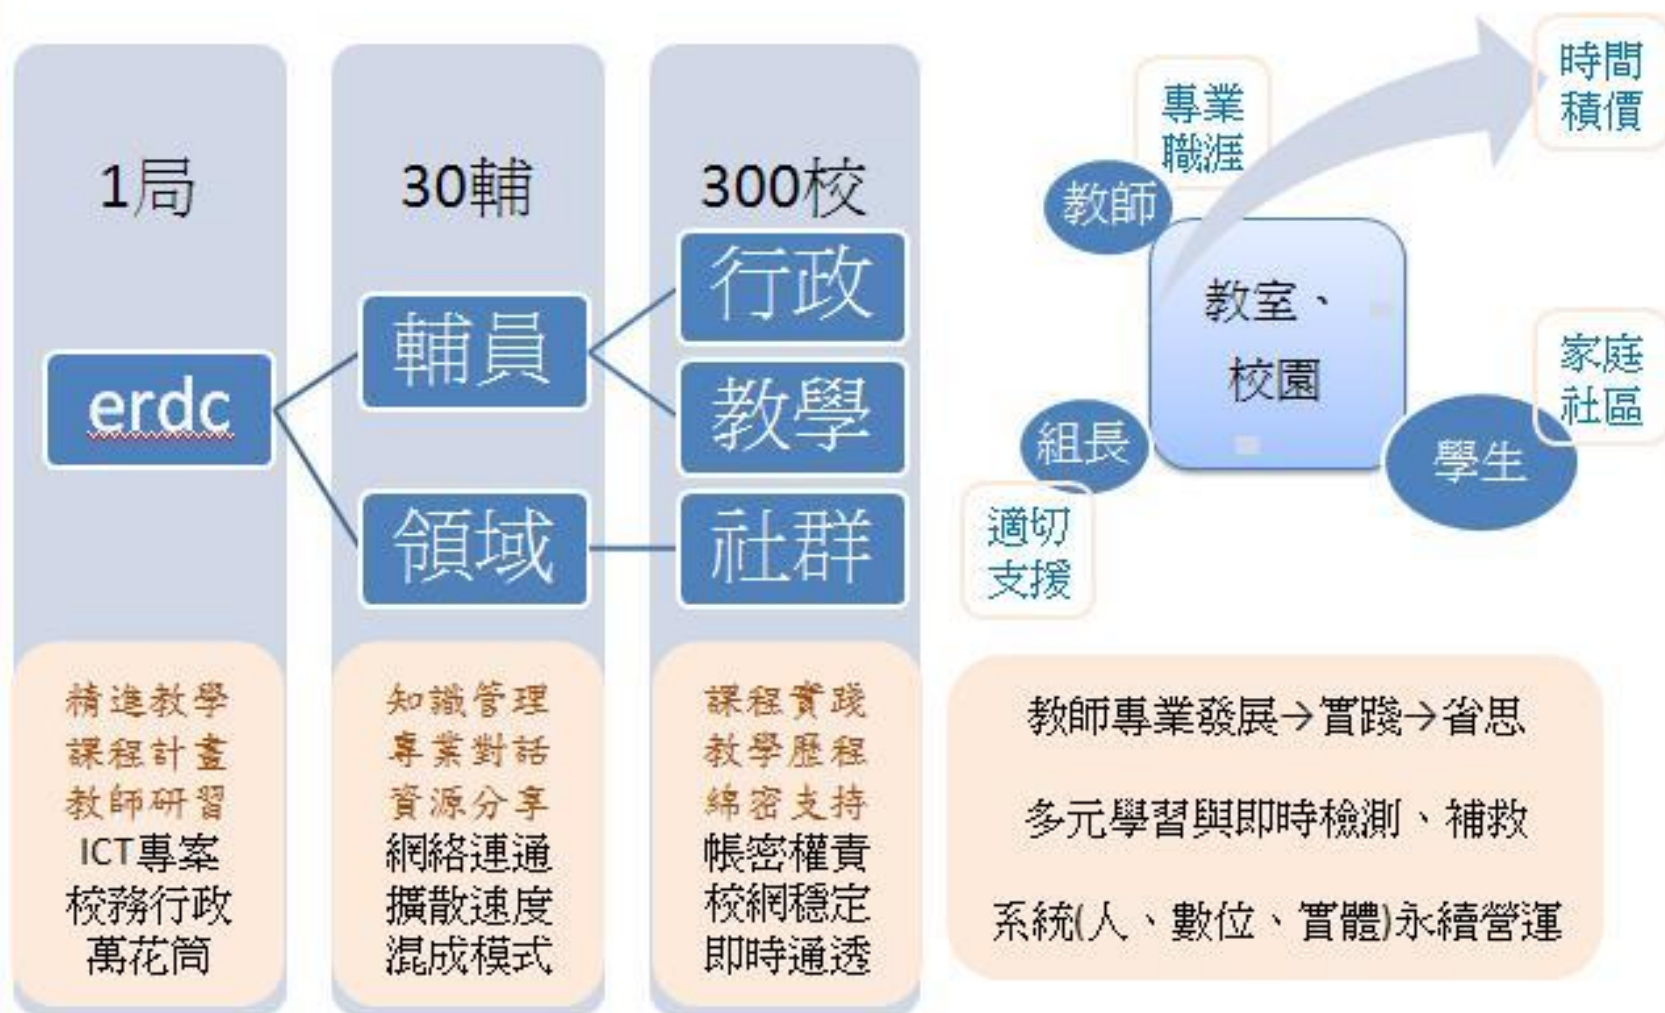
1局

erdc

精進教學
課程計畫
教師研習
ICT專案
校務行政
萬花筒

30輔

輔員

領域

知識管理
專業對話
資源分享
網絡連通
擴散速度
混成模式

300校

行政

教學

社群

課程實踐
教學歷程
綿密支持
帳密權責
校網穩定
即時通透

專業職涯

時間積價

教師

教室、校園

家庭社區

組長

學生

適切支援

教師專業發展→實踐→省思

多元學習與即時檢測、補救

系統(人、數位、實體)永續營運